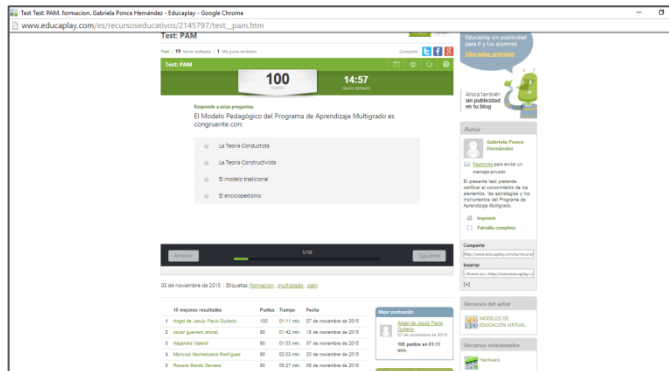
Test Test: PAM. formacion. Gabriela Ponce Hernández - Educaplay - Google Chrome

www.educaplay.com/es/recursoseducativos/2145797/test__pam.htm

Test: PAM

Test | 19 Veces realizado | 1 Me gusta recibidos

Compartir

Test: PAM

100
PUNTOS

14:57
TIEMPO RESTANTE

Responde a estas preguntas

El Modelo Pedagógico del Programa de Aprendizaje Multigrado es congruente con:

La Teoría Conductista

La Teoría Constructivista

El modelo tradicional

El enciclopedismo

Anterior

1/10

Siguiente

03 de noviembre de 2015 | Etiquetas: formacion, multigrado, pam

| 10 mejores resultados | Puntos | Tiempo | Fecha |
|---|---|---|---|
| 1 Angel de Jesús Pavio Gutierio | 100 | 01:11 min. | 07 de noviembre de 2015 |
| 2 raoul guerrero aticel | 80 | 01:42 min. | 18 de noviembre de 2015 |
| 3 Alejandra Valerdi | 80 | 01:03 min. | 07 de noviembre de 2015 |
| 4 Martinez Nochebuena Rodriguez | 80 | 02:53 min. | 20 de noviembre de 2015 |
| 5 Rosario Bardo Serrano | 80 | 09:27 min. | 08 de noviembre de 2015 |

Mejor puntuación

Angel de Jesús Pavio Gutierio
07 de noviembre de 2015

100 puntos en 01:11 min.

Educaplay sin publicidad para ti y tus alumnos

Educaplay premium

Ahora también sin publicidad en tu blog

Autor

Gabriela Ponce Hernández

Regístrate para enviar un mensaje privado

El presente test pretende verificar el conocimiento de los elementos, las estrategias y los instrumentos del Programa de Aprendizaje Multigrado.

Imprimir

Pantalla completa

Compartir

http://www.educaplay.com/es/recurs

Insertar

<iframe src='http://www.educaplay.co

[+]

Recursos del autor

MODELOS DE EDUCACIÓN VIRTUAL

Recursos relacionados

Hardware